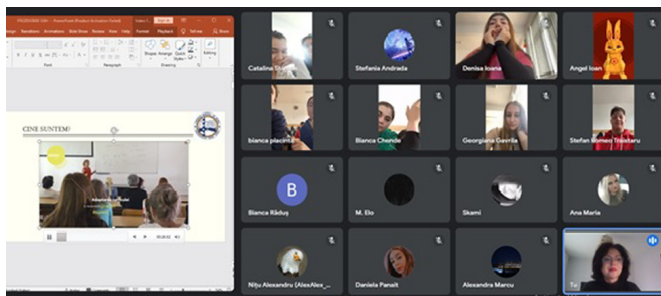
CINE SUNTEM?

Catalina

Stefania Andrada

Denisa Ioana

Angel Ioan

bianca placinta

Bianca Chende

Georgiana Gavrila

Stefan Romeo Trastaru

Bianca Răduș

M. Elo

Skami

Ana Maria

Nițu Alexandru (AlexAlex_...

Daniela Panait

Alexandra Marcu

Tu